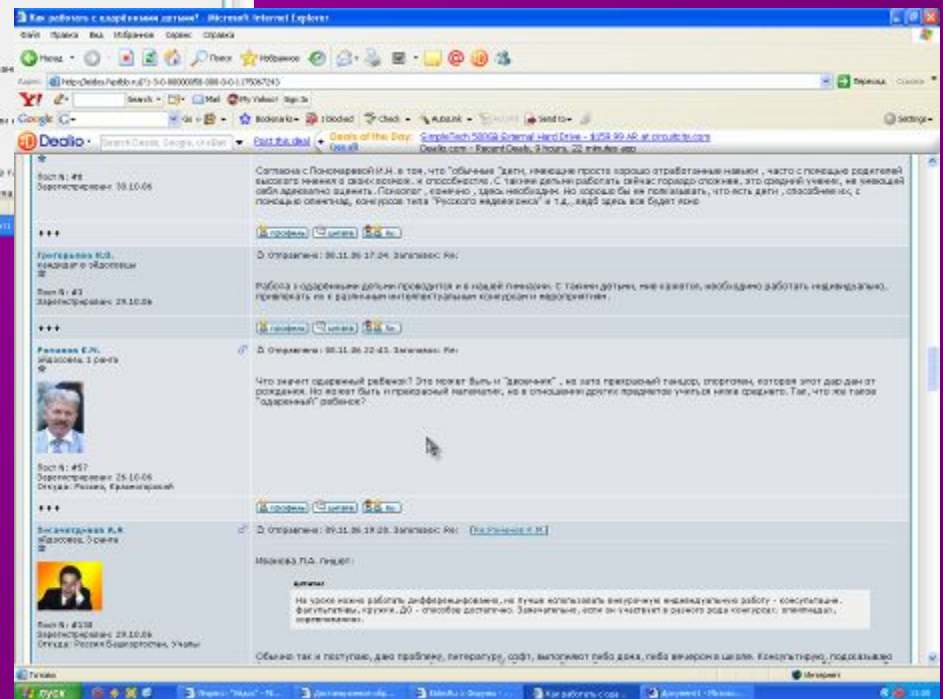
Как работать с одарёнными детьми? - Microsoft Internet Explorer

Файл Правка Вид Избранное Сервис Справка

Назад Поиск Избранное

Адрес http://eidos.ru/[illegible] Переход Ссылки

Y! Search Mail My Yahoo! Sign In

Google G- Go Bookmarks Blocked Check AutoLink Send to Settings

Dealio Search Deals, Google, or eBay Post the deal Deals of the Day: SimpleTech 500GB External Hard Drive - $159.99 AR at circuitcity.com
Dealio.com - Recent Deals, 9 hours, 22 minutes ago

Пост N: #8
Зарегистрирован: 30.10.06

Согласна с Пономаревой И.Н. в том, что "обычные "дети, имеющие просто хорошо отработанные навыки , часто с помощью родителей высокого мнения о своих возмож. и способностях. С такими детьми работать сейчас гораздо сложнее, это средний ученик, не имеющий себя адекватно оценить. Психолог , конечно , здесь необходим. Но хорошо бы им пояснивать, что есть дети , способнее их, с помощью олимпиад, конкурсов типа "Русского медвежонка" и т.д., ведь здесь все будет ясно

профиль цитата

Григорьева Н.В.
кандидат в эйдосовцы

Пост N: #3
Зарегистрирован: 29.10.06

Отправлено: 08.11.06 17:24. Заголовок: Re:

Работа с одаренными детьми проводится и в нашей гимназии. С такими детьми, мне кажется, необходимо работать индивидуально, привлекать их к различным интеллектуальным конкурсам и мероприятиям.

профиль цитата

Рапанов Е.Н.
эйдосовец 1 ранга

Пост N: #57
Зарегистрирован: 26.10.06
Откуда: Россия, Кулмагаровский

Отправлено: 08.11.06 22:43. Заголовок: Re:

Что значит одаренный ребенок? Это может быть и "двоечник" , но зато прекрасный танцор, спортсмен, которого этот дар дан от рождения. Но может быть и прекрасный математик, но в отношении других предметов учиться ниже среднего. Так, что же такое "одаренный" ребенок?

профиль цитата

Бисвагдинова А.А
эйдосовец 3 ранга

Пост N: #138
Зарегистрирован: 29.10.06
Откуда: Россия Башкортостан, Учалы

Отправлено: 09.11.06 19:28. Заголовок: Re: [Разгаченко К.М.]

Иванова Л.А. пишет:

Цитата:
На уроке можно работать дифференцированно, но лучше использовать внеурочную индивидуальную работу - консультации, факультативы, кружки. ДО - способов достаточно. Замечательно, если он участвует в разного рода конкурсах, олимпиадах, соревнованиях.

Обычно так и поступаю, даю проблему, литературу, софт, выполняют либо дома, либо вечером в школе. Консультирую, подсказываю

Готово Интернет

пуск Фирма "Адис" - N... Дистанционное обр... Eidos.ru о Форуме ... Как работать с ода... Документ1 - Micros... 11:38